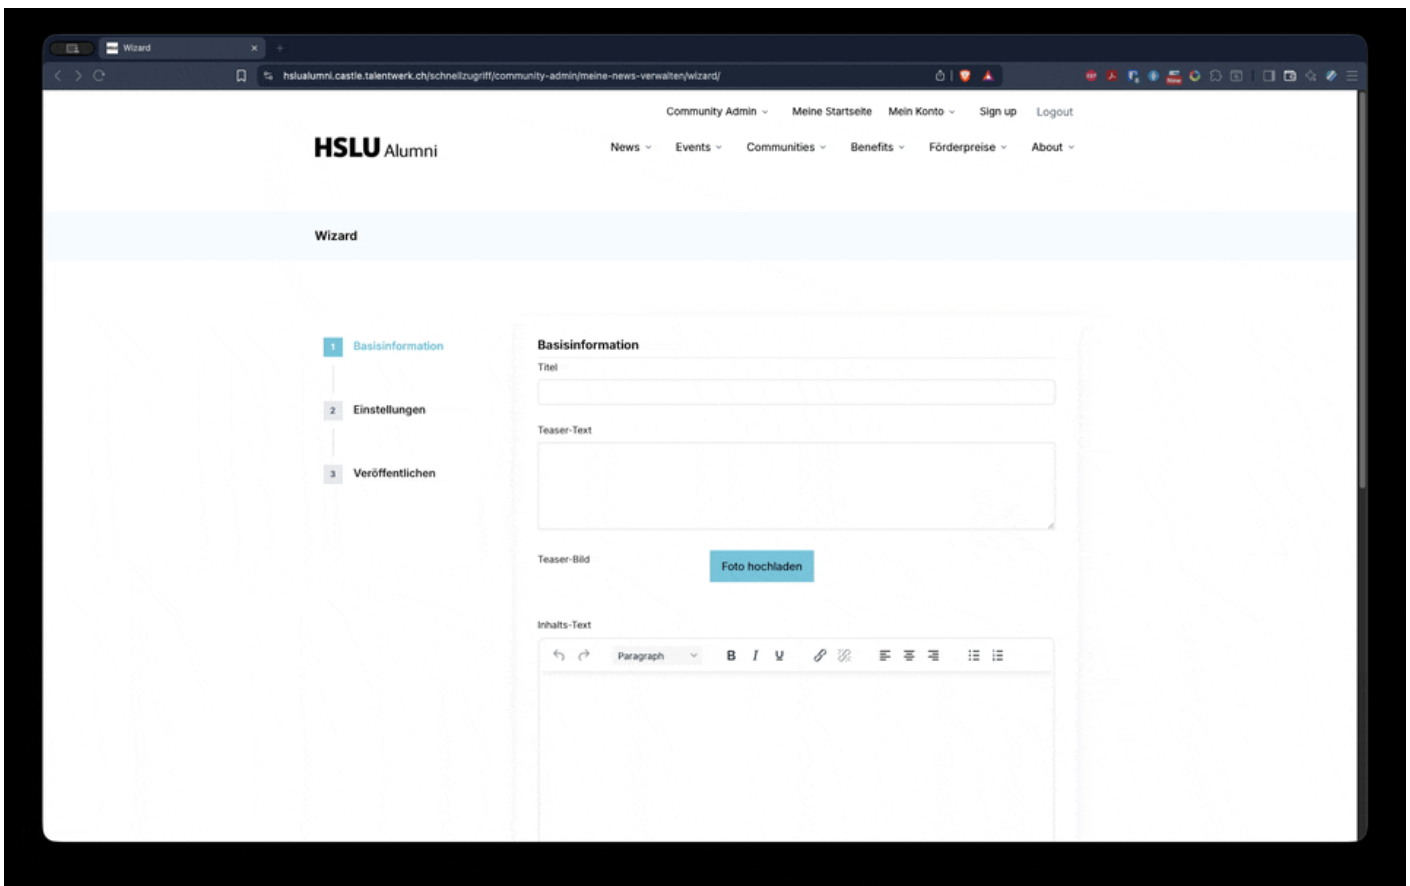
Wizard

hslualumni.castle.talentwerk.ch/schnellzugriff/community-admin/meine-news-verwalten/wizard/

Community Admin Meine Startseite Mein Konto Sign up Logout

HSLU Alumni

News Events Communities Benefits Förderpreise About

Wizard

1 Basisinformation

2 Einstellungen

3 Veröffentlichen

Basisinformation

Titel

Teaser-Text

Teaser-Bild

Foto hochladen

Inhalts-Text

Paragraph B I U